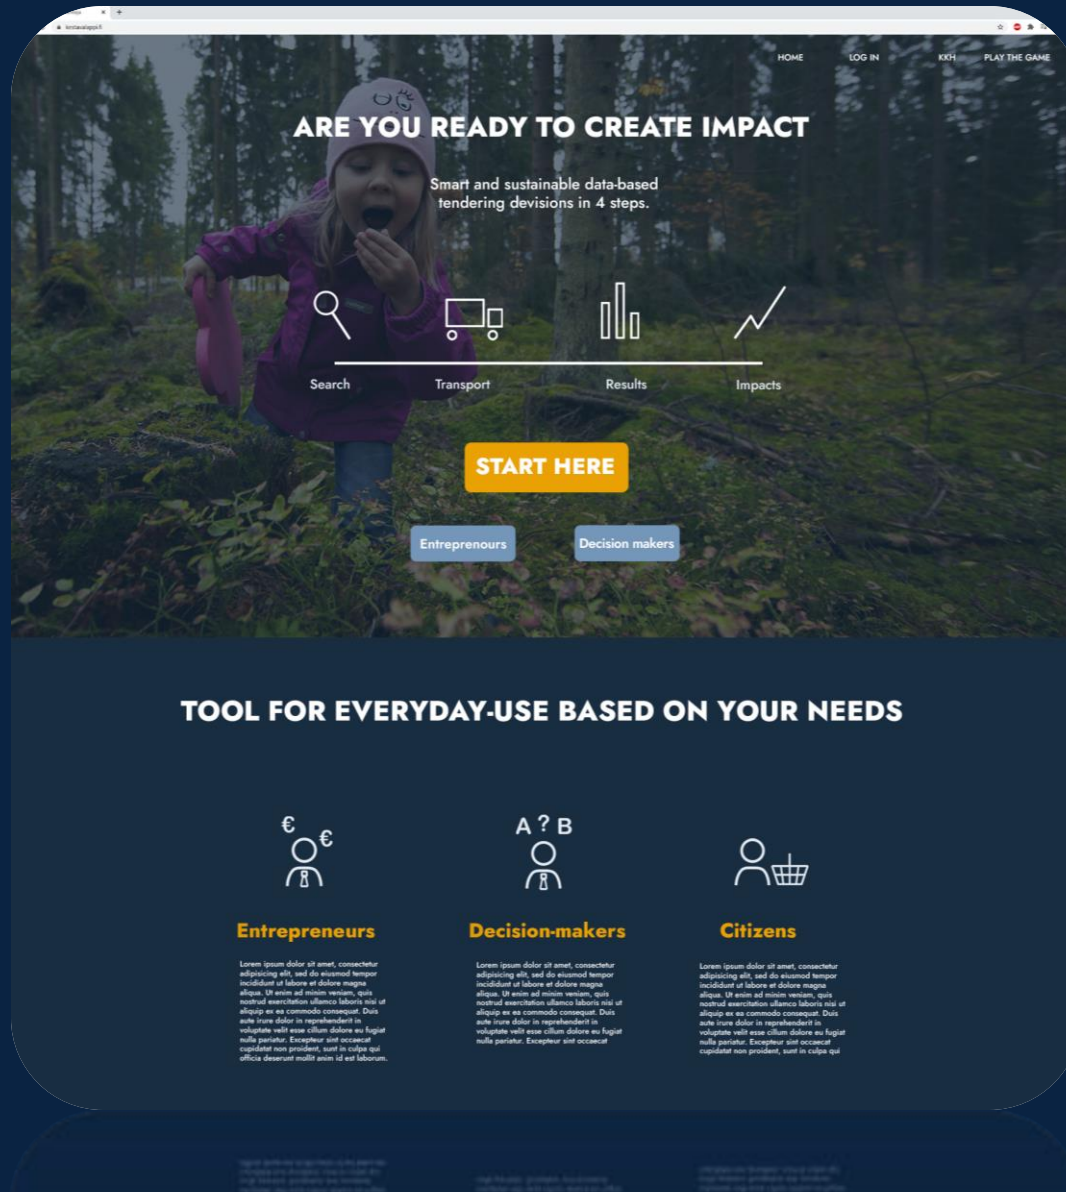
HOME LOG IN KKH PLAY THE GAME

ARE YOU READY TO CREATE IMPACT

Smart and sustainable data-based tendering devisions in 4 steps.

Search Transport Results Impacts

START HERE

Entreprenours Decision makers

TOOL FOR EVERYDAY-USE BASED ON YOUR NEEDS

€ €

Entrepreneurs

Lorem ipsum dolor sit amet, consectetur adipisicing elit, sed do eiusmod tempor incididunt ut labore et dolore magna aliqua. Ut enim ad minim veniam, quis nostrud exercitation ullamco laboris nisi ut aliquip ex ea commodo consequat. Duis aute irure dolor in reprehenderit in voluptate velit esse cillum dolore eu fugiat nulla pariatur. Excepteur sint occaecat cupidatat non proident, sunt in culpa qui officia deserunt mollit anim id est laborum.

A ? B

Decision-makers

Lorem ipsum dolor sit amet, consectetur adipisicing elit, sed do eiusmod tempor incididunt ut labore et dolore magna aliqua. Ut enim ad minim veniam, quis nostrud exercitation ullamco laboris nisi ut aliquip ex ea commodo consequat. Duis aute irure dolor in reprehenderit in voluptate velit esse cillum dolore eu fugiat nulla pariatur. Excepteur sint occaecat

Citizens

Lorem ipsum dolor sit amet, consectetur adipisicing elit, sed do eiusmod tempor incididunt ut labore et dolore magna aliqua. Ut enim ad minim veniam, quis nostrud exercitation ullamco laboris nisi ut aliquip ex ea commodo consequat. Duis aute irure dolor in reprehenderit in voluptate velit esse cillum dolore eu fugiat nulla pariatur. Excepteur sint occaecat cupidatat non proident, sunt in culpa qui